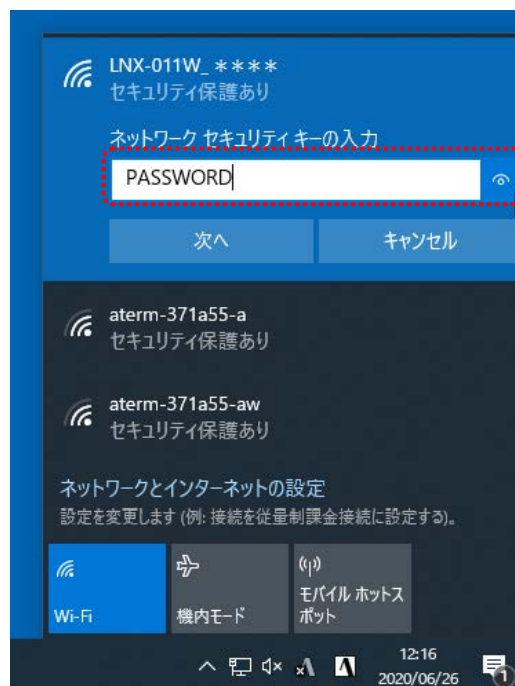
LNX-011W_＊＊＊＊
セキュリティ保護あり

ネットワーク セキュリティキーの入力

PASSWORD

次へ

キャンセル

aterm-371a55-a
セキュリティ保護あり

aterm-371a55-aw
セキュリティ保護あり

ネットワークとインターネットの設定
設定を変更します (例: 接続を従量制課金接続に設定する)。

Wi-Fi

機内モード

モバイル ホットスポット

12:16
2020/06/26

1